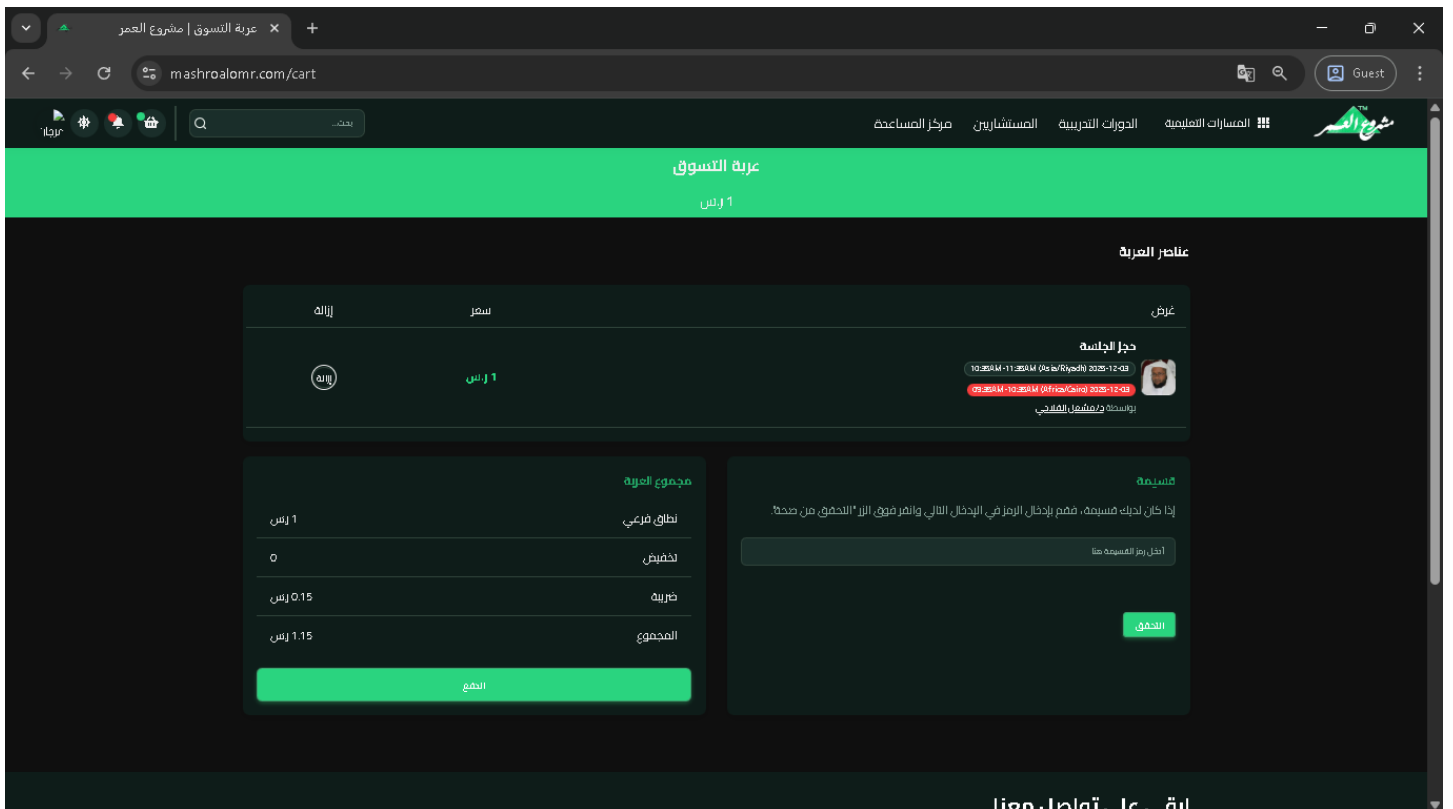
عربة التسوق | مشروع العمر

mashroalomr.com/cart

Guest

مشروع العمر TM

المسارات التعليمية الدورات التدريبية المستشارين مركز المساعدة

بحث...

عربة التسوق

1 ر.س

عناصر العربة

| غرض | سعر | إزالة |
|---|---|---|
| حجز الجلسة 10:36AM - 11:36AM (Asia/Riyadh) 2025-12-03 09:36AM - 10:36AM (Africa/Cairo) 2025-12-03 بواسطة د/مشعل الفلاحي | 1 ر.س | إزالة |

قسيمة

إذا كان لديك قسيمة، فقم بإدخال الرمز في الإدخال التالي وانقر فوق الزر "التحقق من صحة"

أدخل رمز القسيمة هنا

التحقق

مجموع العربة

| نطاق فرعي | 1 ر.س |
|---|---|
| تخفيض | 0 |
| ضريبة | 0.15 ر.س |
| المجموع | 1.15 ر.س |

الدفع

ابق على تواصل معنا